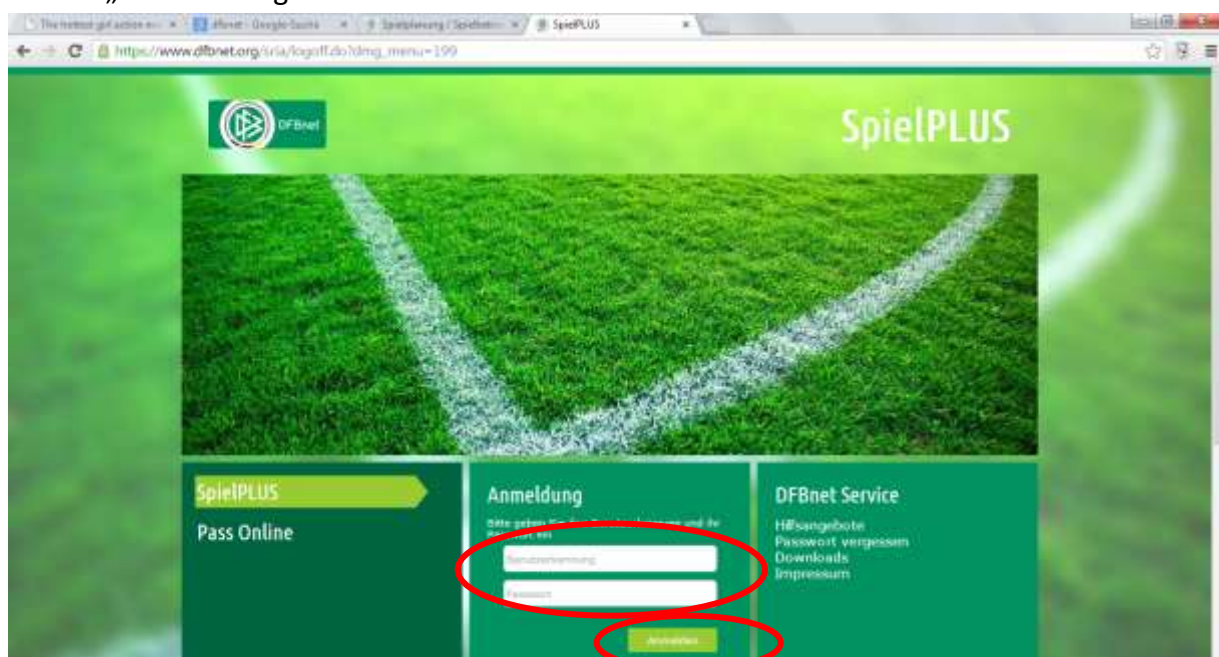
The hottest girl action ex... × | dfbnet - Google-Suche × | Spielplanung / Spielbetr... × | SpielPLUS ×

https://www.dfbnet.org/sria/logoff.do?dmg_menu=199

DFBnet

SpielPLUS

SpielPLUS

Pass Online

Anmeldung

Bitte geben Sie Ihren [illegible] und Ihr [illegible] ein.

Benutzerkennung

Passwort

Anmelden

DFBnet Service

Hilfsangebote
Passwort vergessen
Downloads
Impressum